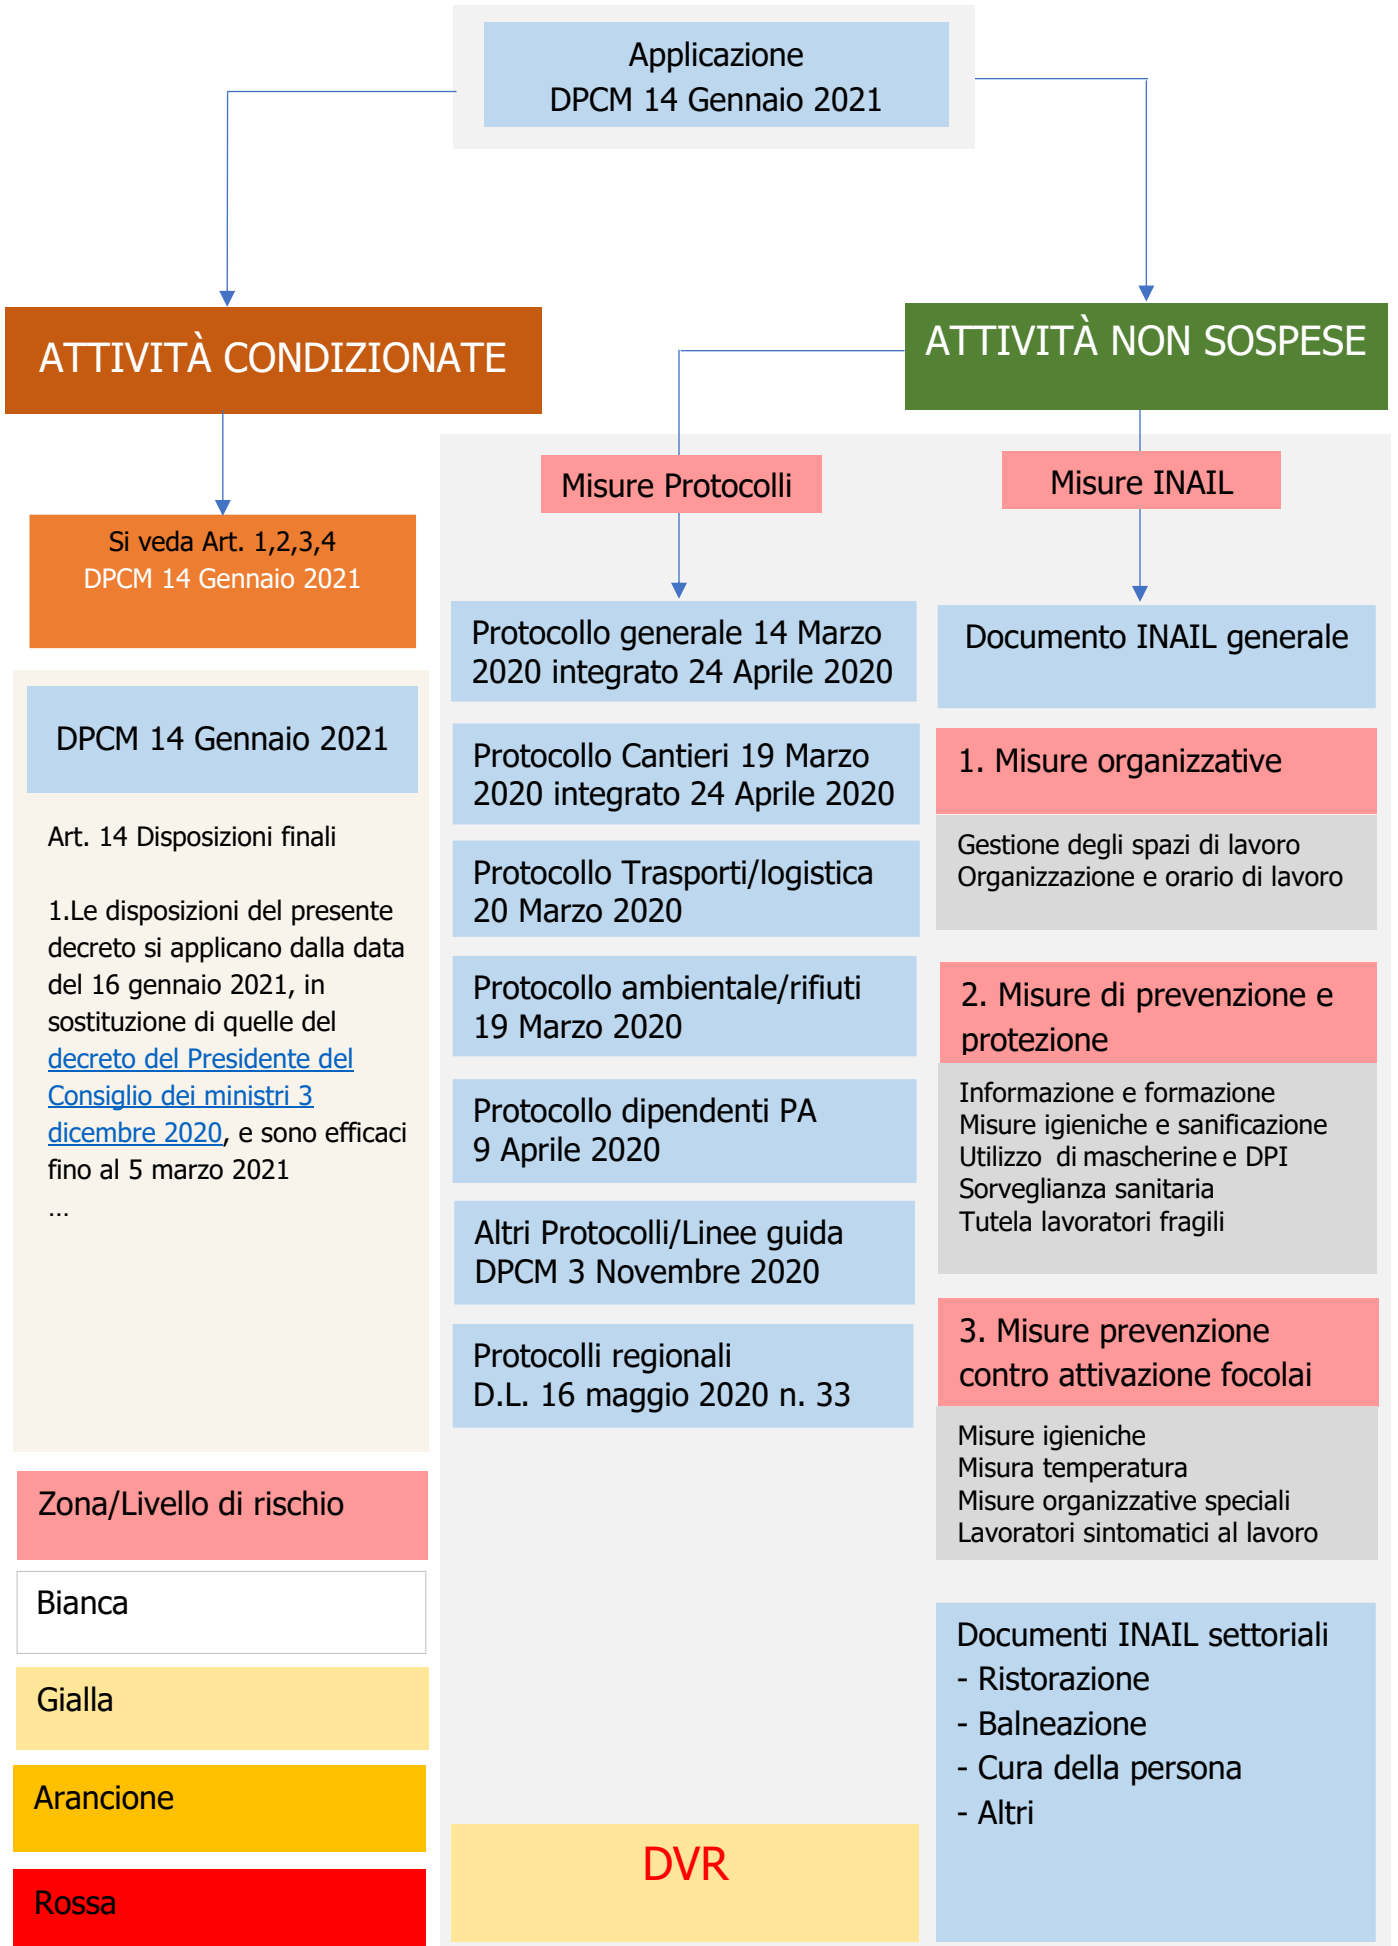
Applicazione
DPCM 14 Gennaio 2021

ATTIVITÀ CONDIZIONATE

Si veda Art. 1,2,3,4
DPCM 14 Gennaio 2021

DPCM 14 Gennaio 2021

Art. 14 Disposizioni finali

1.Le disposizioni del presente decreto si applicano dalla data del 16 gennaio 2021, in sostituzione di quelle del decreto del Presidente del Consiglio dei ministri 3 dicembre 2020, e sono efficaci fino al 5 marzo 2021
...

Zona/Livello di rischio

Bianca

Gialla

Arancione

Rossa

ATTIVITÀ NON SOSPESE

Misure Protocolli

Protocollo generale 14 Marzo 2020 integrato 24 Aprile 2020

Protocollo Cantieri 19 Marzo 2020 integrato 24 Aprile 2020

Protocollo Trasporti/logistica 20 Marzo 2020

Protocollo ambientale/rifiuti 19 Marzo 2020

Protocollo dipendenti PA 9 Aprile 2020

Altri Protocolli/Linee guida DPCM 3 Novembre 2020

Protocolli regionali D.L. 16 maggio 2020 n. 33

DVR

Misure INAIL

Documento INAIL generale

1. Misure organizzative

Gestione degli spazi di lavoro
Organizzazione e orario di lavoro

2. Misure di prevenzione e protezione

Informazione e formazione
Misure igieniche e sanificazione
Utilizzo di mascherine e DPI
Sorveglianza sanitaria
Tutela lavoratori fragili

3. Misure prevenzione contro attivazione focolai

Misure igieniche
Misura temperatura
Misure organizzative speciali
Lavoratori sintomatici al lavoro

Documenti INAIL settoriali
- Ristorazione
- Balneazione
- Cura della persona
- Altri